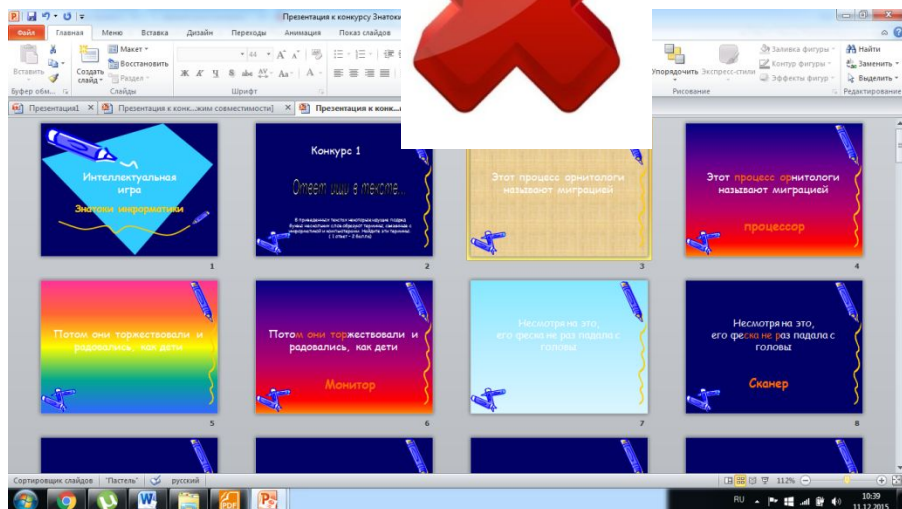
Презентация к конкурсу Знатоки

Файл Главная Меню Вставка Дизайн Переходы Анимация Показ слайдов

Вставить Создать слайд Макет Восстановить Раздел Буфер обм... Слайды Шрифт

Упорядочить Экспресс-стили Заливка фигуры Контур фигуры Эффекты фигур Рисование Найти Заменить Выделить Редактирование

Презентация1 Презентация к конк...жим совместимости] Презентация к конк...

Интеллектуальная игра
Знатоки информатики
1

Конкурс 1
Ответ ищи в тексте...
В приведенных текстах некоторые слова образуют термин, связанный с информатикой и компьютерами. Найдите эти термины. (1 ответ - 2 балла)
2

Этот процесс орнитологи называют миграцией
3

Этот процесс орнитологи называют миграцией
процессор
4

Потом они торжествовали и радовались, как дети
5

Потом они торжествовали и радовались, как дети
Монитор
6

Несмотря на это, его феска не раз падала с головы
7

Несмотря на это, его феска не раз падала с головы
Сканер
8

Сортировщик слайдов "Пастель" русский 112%

RU 10:39 11.12.2015